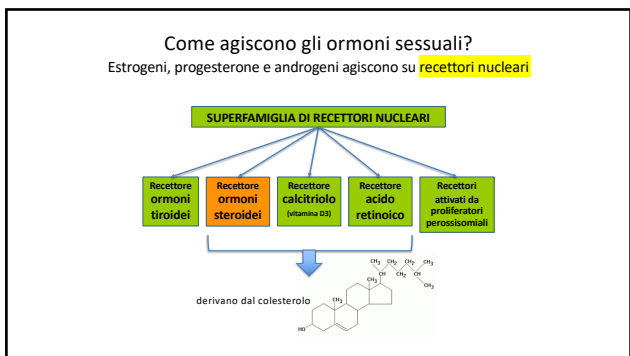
Come agiscono gli ormoni sessuali?
Estrogeni, progesterone e androgeni agiscono su recettori nucleari

SUPERFAMIGLIA DI RECETTORI NUCLEARI

Recettore ormoni tiroidei

Recettore ormoni steroidei

Recettore calcitriolo (vitamina D3)

Recettore acido retinoico

Recettori attivati da proliferatori perossisomiali

derivano dal colesterolo

$CH_3$ $CH$ $CH_2$ $CH_2$ $CH_2$ $CH$ $CH_3$ $CH_3$ $CH_3$ $HO$